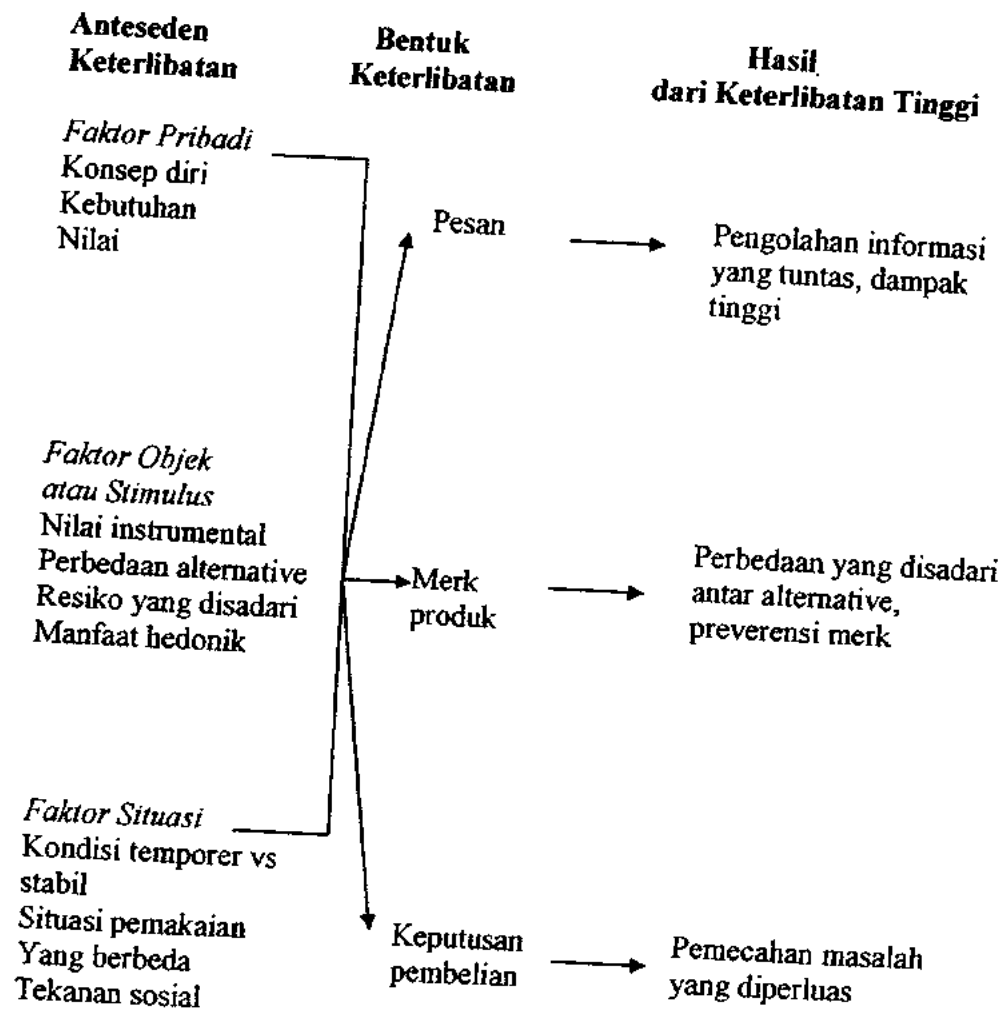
Anteseden Keterlibatan

Bentuk Keterlibatan

Hasil dari Keterlibatan Tinggi

*Faktor Pribadi*
Konsep diri
Kebutuhan
Nilai

Pesan

Pengolahan informasi yang tuntas, dampak tinggi

*Faktor Objek atau Stimulus*
Nilai instrumental
Perbedaan alternative
Resiko yang disadari
Manfaat hedonik

Merk produk

Perbedaan yang disadari antar alternative, preverensi merk

*Faktor Situasi*
Kondisi temporer vs stabil
Situasi pemakaian
Yang berbeda
Tekanan sosial

Keputusan pembelian

Pemecahan masalah yang diperluas